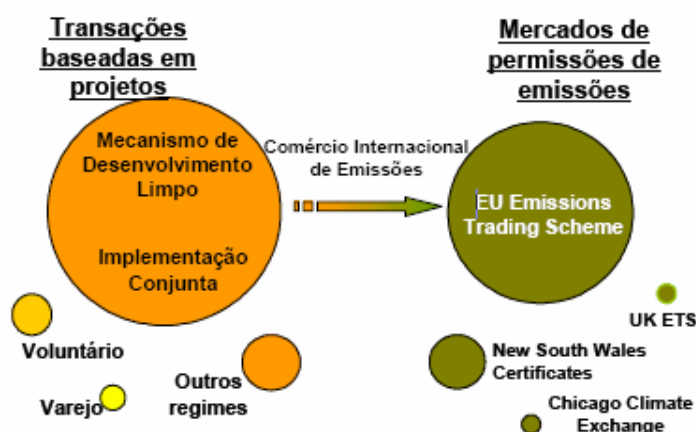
Transações baseadas em projetos

Mercados de permissões de emissões

Mecanismo de Desenvolvimento Limpo

Implementação Conjunta

Comércio Internacional de Emissões

EU Emissions Trading Scheme

UK ETS

Voluntário

Varejo

Outros regimes

New South Wales Certificates

Chicago Climate Exchange